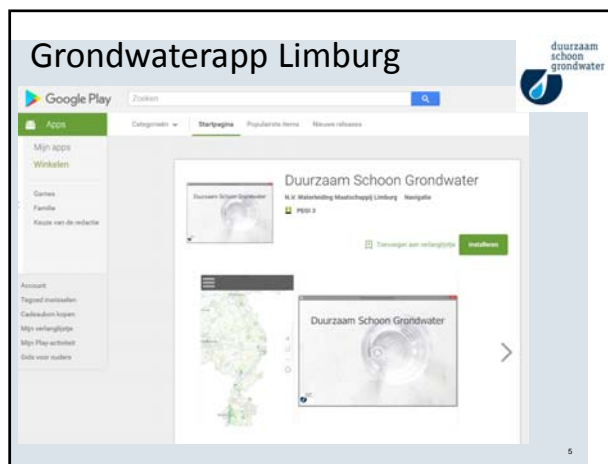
Grondwaterapp Limburg

duurzaam schoon grondwater

Google Play Zoeken

Apps

Mijn apps

Winkelen

Games

Familie

Keuze van de redactie

Account

Tegoed inwisselen

Cadeaubon kopen

Mijn verlanglijstje

Mijn Play-activiteit

Gids voor ouders

Categorieën Startpagina Populairste items Nieuwe releases

Duurzaam Schoon Grondwater

N.V. Waterleiding Maatschappij Limburg Navigatie

PEGI 3

Toevoegen aan verlanglijstje Installeren

Duurzaam Schoon Grondwater

Duurzaam Schoon Grondwater

5